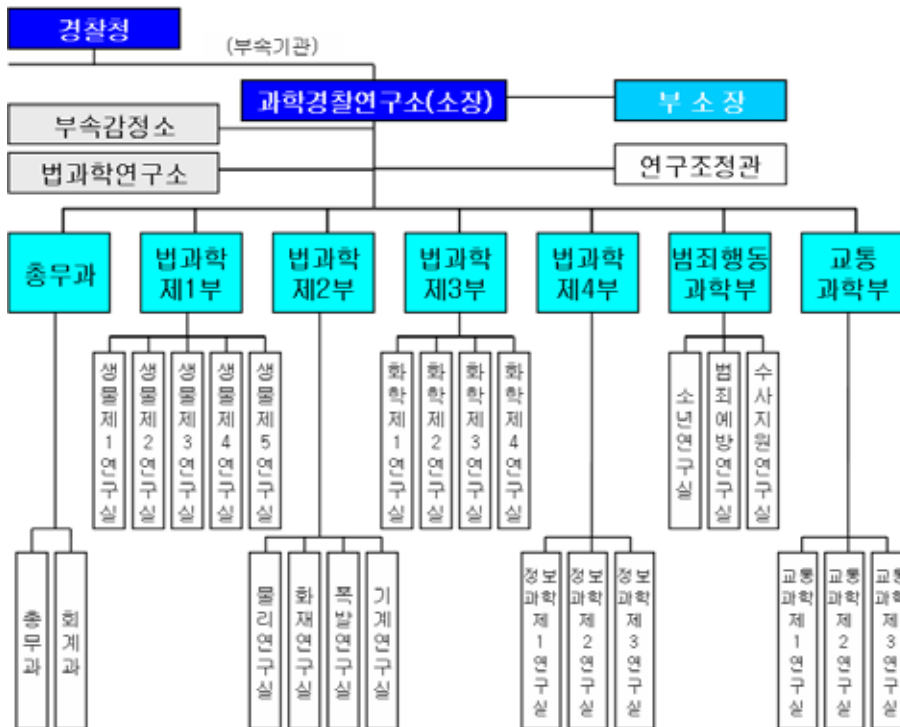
경찰청

(부속기관)

과학경찰연구소(소장)

부 소 장

부속감정소

법과학연구소

연구조정관

총무과

법과학 제1부

법과학 제2부

법과학 제3부

법과학 제4부

범죄행동 과학부

교통 과학부

생물제1연구실

생물제2연구실

생물제3연구실

생물제4연구실

생물제5연구실

화학제1연구실

화학제2연구실

화학제3연구실

화학제4연구실

소년연구실

범죄예방연구실

수사지원연구실

총무과

회계과

물리연구실

화재연구실

폭발연구실

기계연구실

정보과학제1연구실

정보과학제2연구실

정보과학제3연구실

교통과학제1연구실

교통과학제2연구실

교통과학제3연구실